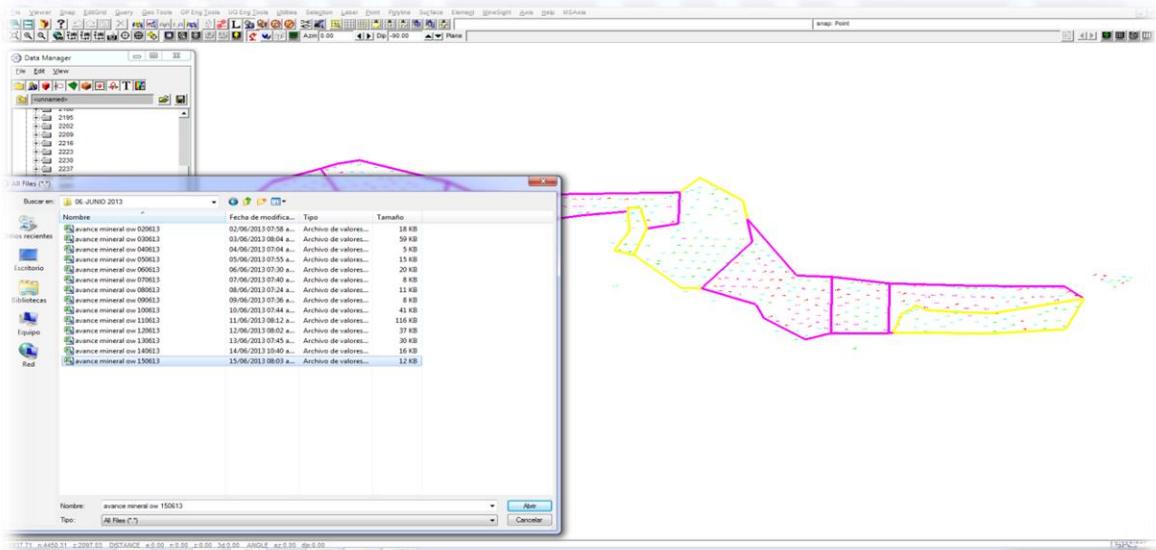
File Viewer Snap EditGrid Query Geo Tools OP Eng Tools UG Eng Tools Utilities Selection Label Point Polyline Surface Element MineSight Aerie Help MSAeria

Azm 0.00 Dip -90.00 Plane

snap: Point

Data Manager

File Edit View

<unnamed>

2195
2202
2209
2216
2223
2230
2237

All Files (*.*)

Buscar en: 06. JUNIO 2013

Sitios recientes

Escritorio

Bibliotecas

Equipo

Red

| Nombre | Fecha de modifica... | Tipo | Tamaño |
|---|---|---|---|
| avance mineral ow 020613 | 02/06/2013 07:58 a... | Archivo de valores... | 18 KB |
| avance mineral ow 030613 | 03/06/2013 08:04 a... | Archivo de valores... | 59 KB |
| avance mineral ow 040613 | 04/06/2013 07:04 a... | Archivo de valores... | 5 KB |
| avance mineral ow 050613 | 05/06/2013 07:55 a... | Archivo de valores... | 15 KB |
| avance mineral ow 060613 | 06/06/2013 07:30 a... | Archivo de valores... | 20 KB |
| avance mineral ow 070613 | 07/06/2013 07:40 a... | Archivo de valores... | 8 KB |
| avance mineral ow 080613 | 08/06/2013 07:24 a... | Archivo de valores... | 11 KB |
| avance mineral ow 090613 | 09/06/2013 07:36 a... | Archivo de valores... | 8 KB |
| avance mineral ow 100613 | 10/06/2013 07:44 a... | Archivo de valores... | 41 KB |
| avance mineral ow 110613 | 11/06/2013 08:12 a... | Archivo de valores... | 116 KB |
| avance mineral ow 120613 | 12/06/2013 08:02 a... | Archivo de valores... | 37 KB |
| avance mineral ow 130613 | 13/06/2013 07:45 a... | Archivo de valores... | 30 KB |
| avance mineral ow 140613 | 14/06/2013 10:40 a... | Archivo de valores... | 16 KB |
| avance mineral ow 150613 | 15/06/2013 08:03 a... | Archivo de valores... | 12 KB |

Nombre: avance mineral ow 150613

Tipo: All Files (*.*)

Abrir

Cancelar

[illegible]17.71 y:4450.31 z:2097.03 DISTANCE x:0.00 y:0.00 z:0.00 3d:0.00 ANGLE az:0.00 dip:0.00